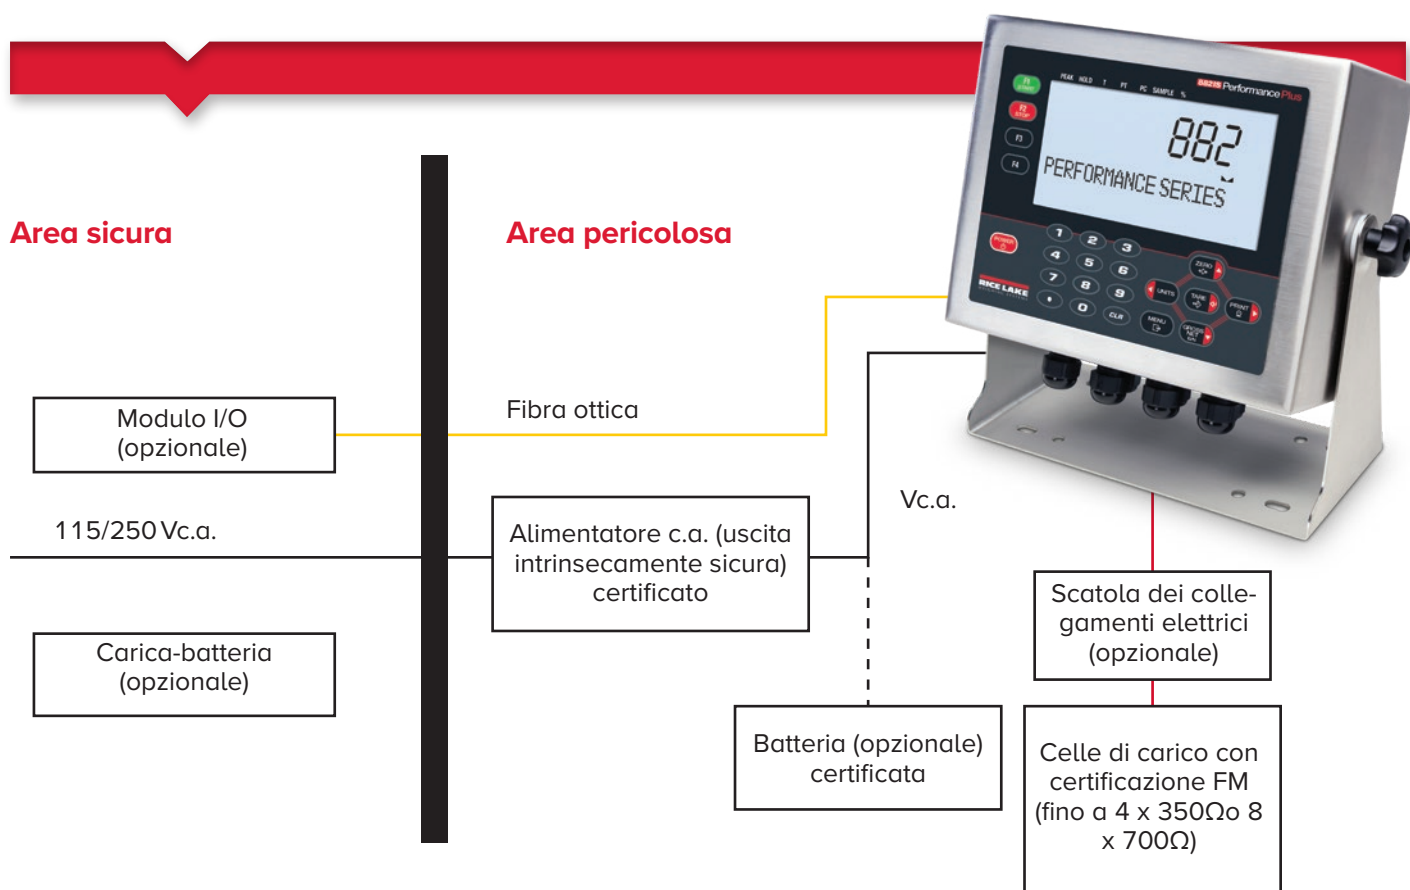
Area sicura

Area pericolosa

882

PERFORMANCE SERIES

RICE LAKE

882IS Performance Plus

Modulo I/O (opzionale)

Fibra ottica

115/250 Vc.a.

Alimentatore c.a. (uscita intrinsecamente sicura) certificato

Vc.a.

Carica-batteria (opzionale)

Scatola dei collegamenti elettrici (opzionale)

Batteria (opzionale) certificata

Celle di carico con certificazione FM (fino a 4 x 350Ωo 8 x 700Ω)